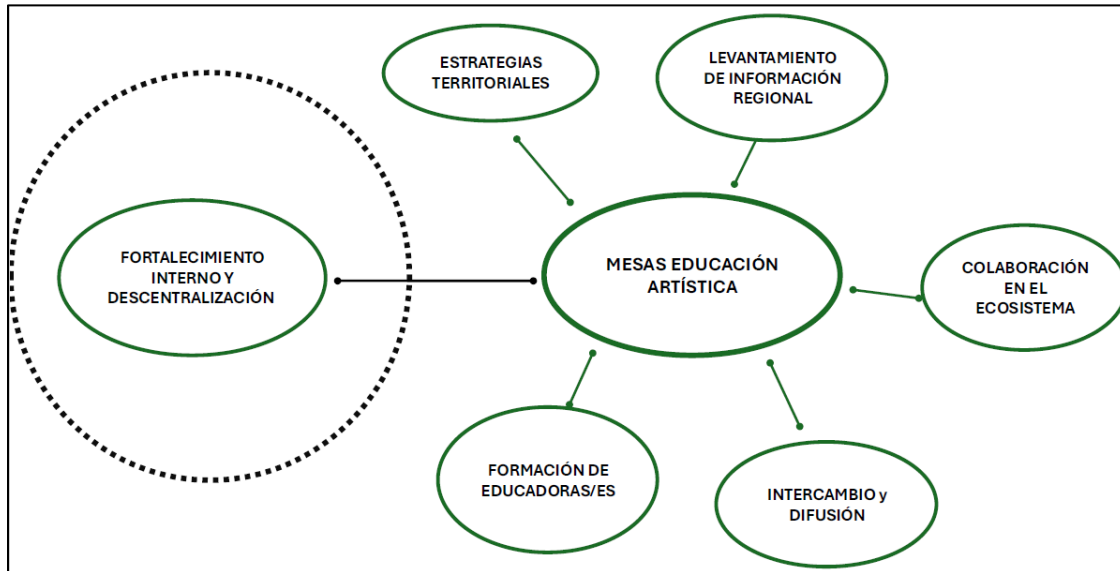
ESTRATEGIAS TERRITORIALES

LEVANTAMIENTO DE INFORMACIÓN REGIONAL

FORTALECIMIENTO INTERNO Y DESCENTRALIZACIÓN

MESAS EDUCACIÓN ARTÍSTICA

COLABORACIÓN EN EL ECOSISTEMA

FORMACIÓN DE EDUCADORAS/ES

INTERCAMBIO y DIFUSIÓN